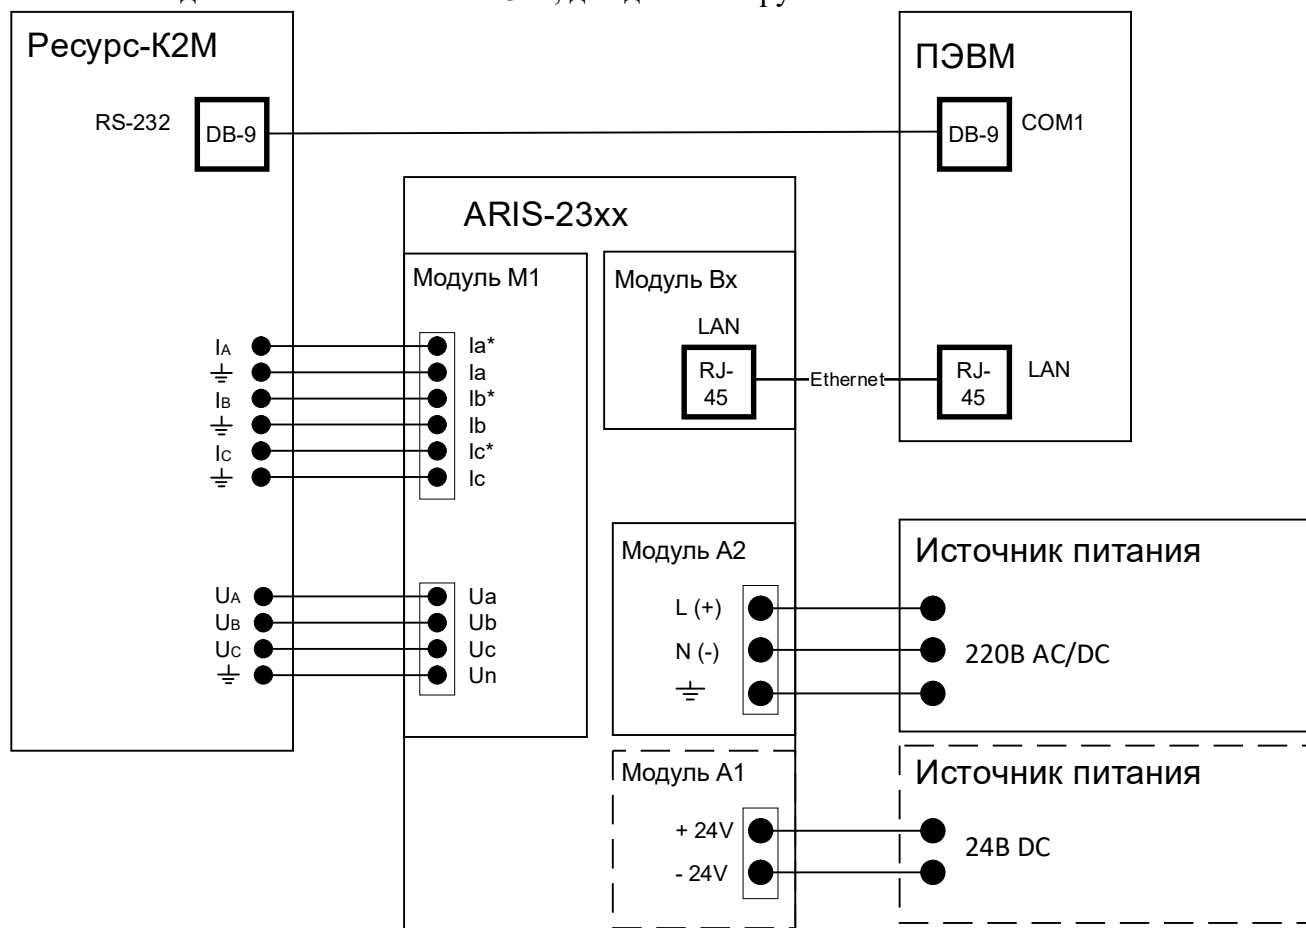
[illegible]

Ресурс-К2М

RS-232
DB-9

ПЭВМ

DB-9
COM1

ARIS-23xx

Модуль М1

Модуль Вх

LAN
RJ-45

Ethernet

RJ-45
LAN

$I_A$
$I_B$
$I_C$

Ia*
Ia
Ib*
Ib
Ic*
Ic

Модуль А2

Источник питания

$U_A$
$U_B$
$U_C$

Ua
Ub
Uc
Un

L (+)
N (-)

220В AC/DC

Модуль А1

Источник питания

+ 24V
- 24V

24В DC